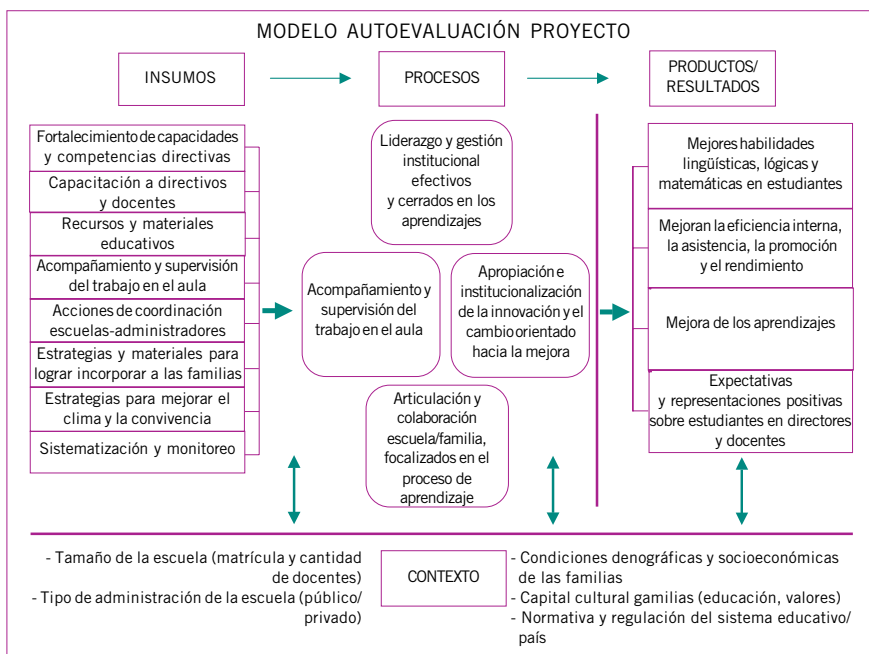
MODELO AUTOEVALUACIÓN PROYECTO

INSUMOS

PROCESOS

PRODUCTOS/ RESULTADOS

Fortalecimiento de capacidades y competencias directivas

Capacitación a directivos y docentes

Recursos y materiales educativos

Acompañamiento y supervisión del trabajo en el aula

Acciones de coordinación escuelas-administradores

Estrategias y materiales para lograr incorporar a las familias

Estrategias para mejorar el clima y la convivencia

Sistematización y monitoreo

Liderazgo y gestión institucional efectivos y cerrados en los aprendizajes

Acompañamiento y supervisión del trabajo en el aula

Apropiación e institucionalización de la innovación y el cambio orientado hacia la mejora

Articulación y colaboración escuela/familia, focalizados en el proceso de aprendizaje

Mejores habilidades lingüísticas, lógicas y matemáticas en estudiantes

Mejoran la eficiencia interna, la asistencia, la promoción y el rendimiento

Mejora de los aprendizajes

Expectativas y representaciones positivas sobre estudiantes en directores y docentes

- Tamaño de la escuela (matrícula y cantidad de docentes)
- Tipo de administración de la escuela (público/ privado)

CONTEXTO

- Condiciones denográficas y socioeconómicas de las familias
- Capital cultural gamilias (educación, valores)
- Normativa y regulación del sistema educativo/ país